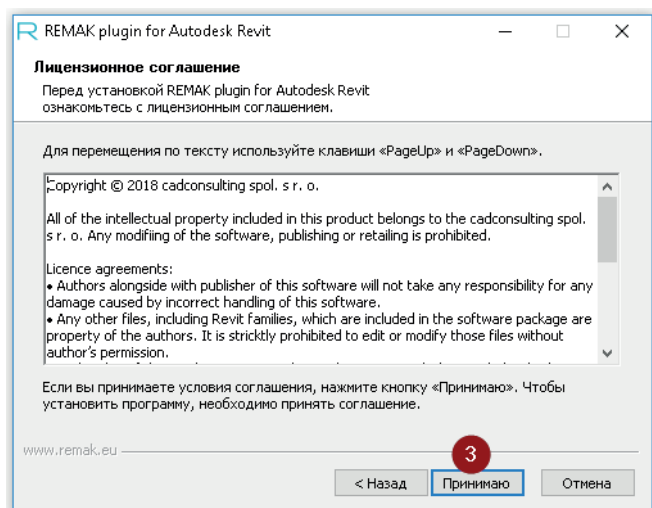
REMAK plugin for Autodesk Revit

Лицензионное соглашение

Перед установкой REMAK plugin for Autodesk Revit ознакомьтесь с лицензионным соглашением.

Для перемещения по тексту используйте клавиши «PageUp» и «PageDown».

Copyright © 2018 cadconsulting spol. s r. o.

All of the intellectual property included in this product belongs to the cadconsulting spol. s r. o. Any modifiing of the software, publishing or retailing is prohibited.

Licence agreements:
• Authors alongside with publisher of this software will not take any responsibility for any damage caused by incorrect handling of this software.
• Any other files, including Revit families, which are included in the software package are property of the authors. It is strickly prohibited to edit or modify those files without author's permission.
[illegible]

Если вы принимаете условия соглашения, нажмите кнопку «Принимаю». Чтобы установить программу, необходимо принять соглашение.

www.remak.eu

3

< Назад | Принимаю | Отмена